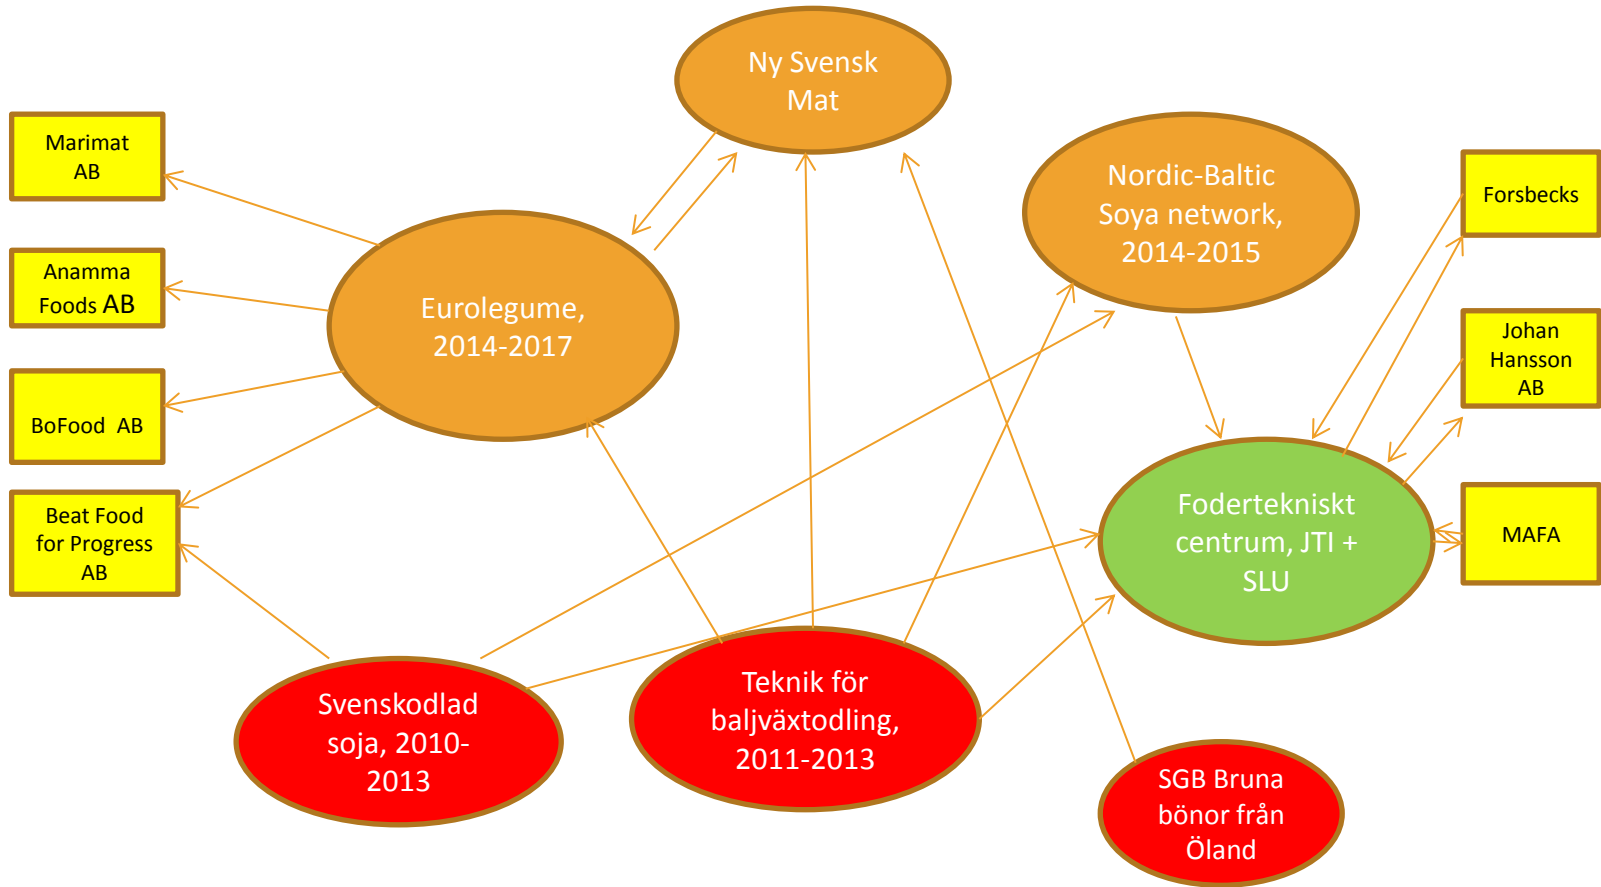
Ny Svensk Mat

Marimat AB

Anamma Foods AB

BoFood AB

Beat Food for Progress AB

Eurolegume, 2014-2017

Nordic-Baltic Soya network, 2014-2015

Forsbecks

Johan Hansson AB

MAFA

Fodertekniskt centrum, JTI + SLU

Svenskodlad soja, 2010-2013

Teknik för baljväxtodling, 2011-2013

SGB Bruna bönor från Öland